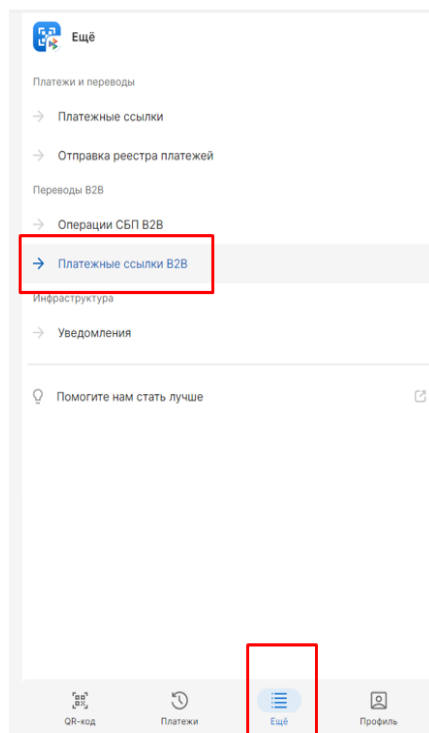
Ещё

Платежи и переводы

Платежные ссылки

Отправка реестра платежей

Переводы B2B

Операции СБП B2B

Платежные ссылки B2B

Инфраструктура

Уведомления

Помогите нам стать лучше

QR-код
Платежи
Ещё
Профиль